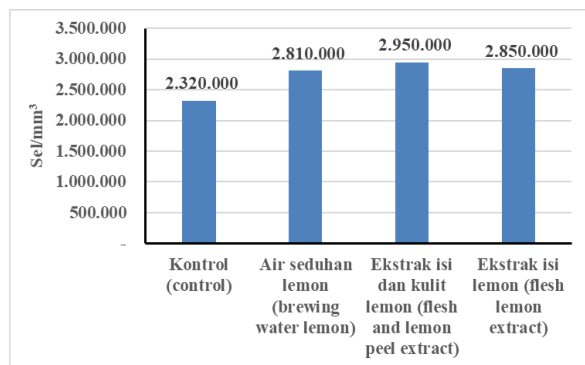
3.500.000
3.000.000
2.500.000
2.000.000
1.500.000
1.000.000
500.000
-

Sel/mm$^3$

2.320.000
2.810.000
2.950.000
2.850.000

Kontrol (control)
Air seduhan lemon (brewing water lemon)
Ekstrak isi dan kulit lemon (flesh and lemon peel extract)
Ekstrak isi lemon (flesh lemon extract)